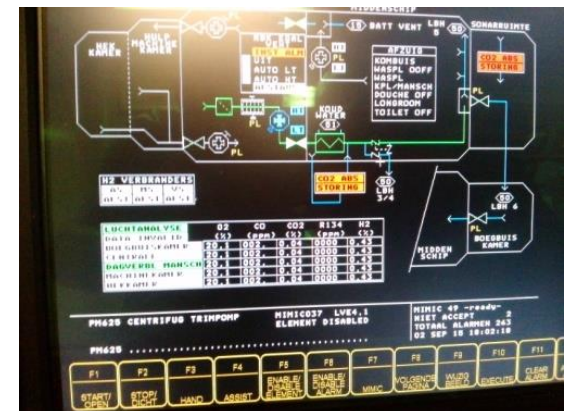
MIDDENSCHIP

BATT VENT

LBH 5

SONARRUIMTE

NEK KAMER

HULP MACHINE KAMER

UIT

AUTO LT

AUTO HT

CO2 ABS STORING

AFZUIG

KOMBUIS

WASPL OOFF

WASPL

KPL/MANSCH

DOUCHE OFF

LONGROOM

TOILET OFF

PL

PL

PL

KOUD WATER

CO2 ABS STORING

LBH 3/4

LBH 6

H2 VERBRANDERS

MIDDEN SCHIP

BOEGBUIS KAMER

| LUCHTANALYSE | O2 | CO | CO2 | R134 | H2 |
|---|---|---|---|---|---|
| | (%) | (ppm) | (%) | (ppm) | (%) |
| DATA INVALID | 20.1 | 002 | 0.04 | 0000 | 0.43 |
| | 20.1 | 002 | 0.04 | 0000 | 0.43 |
| | 20.1 | 002 | 0.04 | 0000 | 0.43 |
| DAGVERBL MANSCH | 20.1 | 002 | 0.04 | 0000 | 0.43 |
| | 20.1 | 002 | 0.04 | 0000 | 0.43 |

PM625 CENTRIFUG TRIMPOMP

MIMIC037 LVE4,1 ELEMENT DISABLED

MIMIC 49 -ready-
NIET ACCEPT 2
TOTAAL ALARMEN 243
02 SEP 15 18:02:18

PM625 ..........................................

F1 START/OPEN

F2 STOP/CLOSE

F3 HAND

F4 ASSIST

F5 ENABLE/DISABLE ELEMENT

F6 ENABLE/DISABLE ALARM

F7 MMC

F8 VOLGENDE PAGINA

F9 WIJZIG BEELD

F10 EXECUTE

F11 CLEAR ALARM